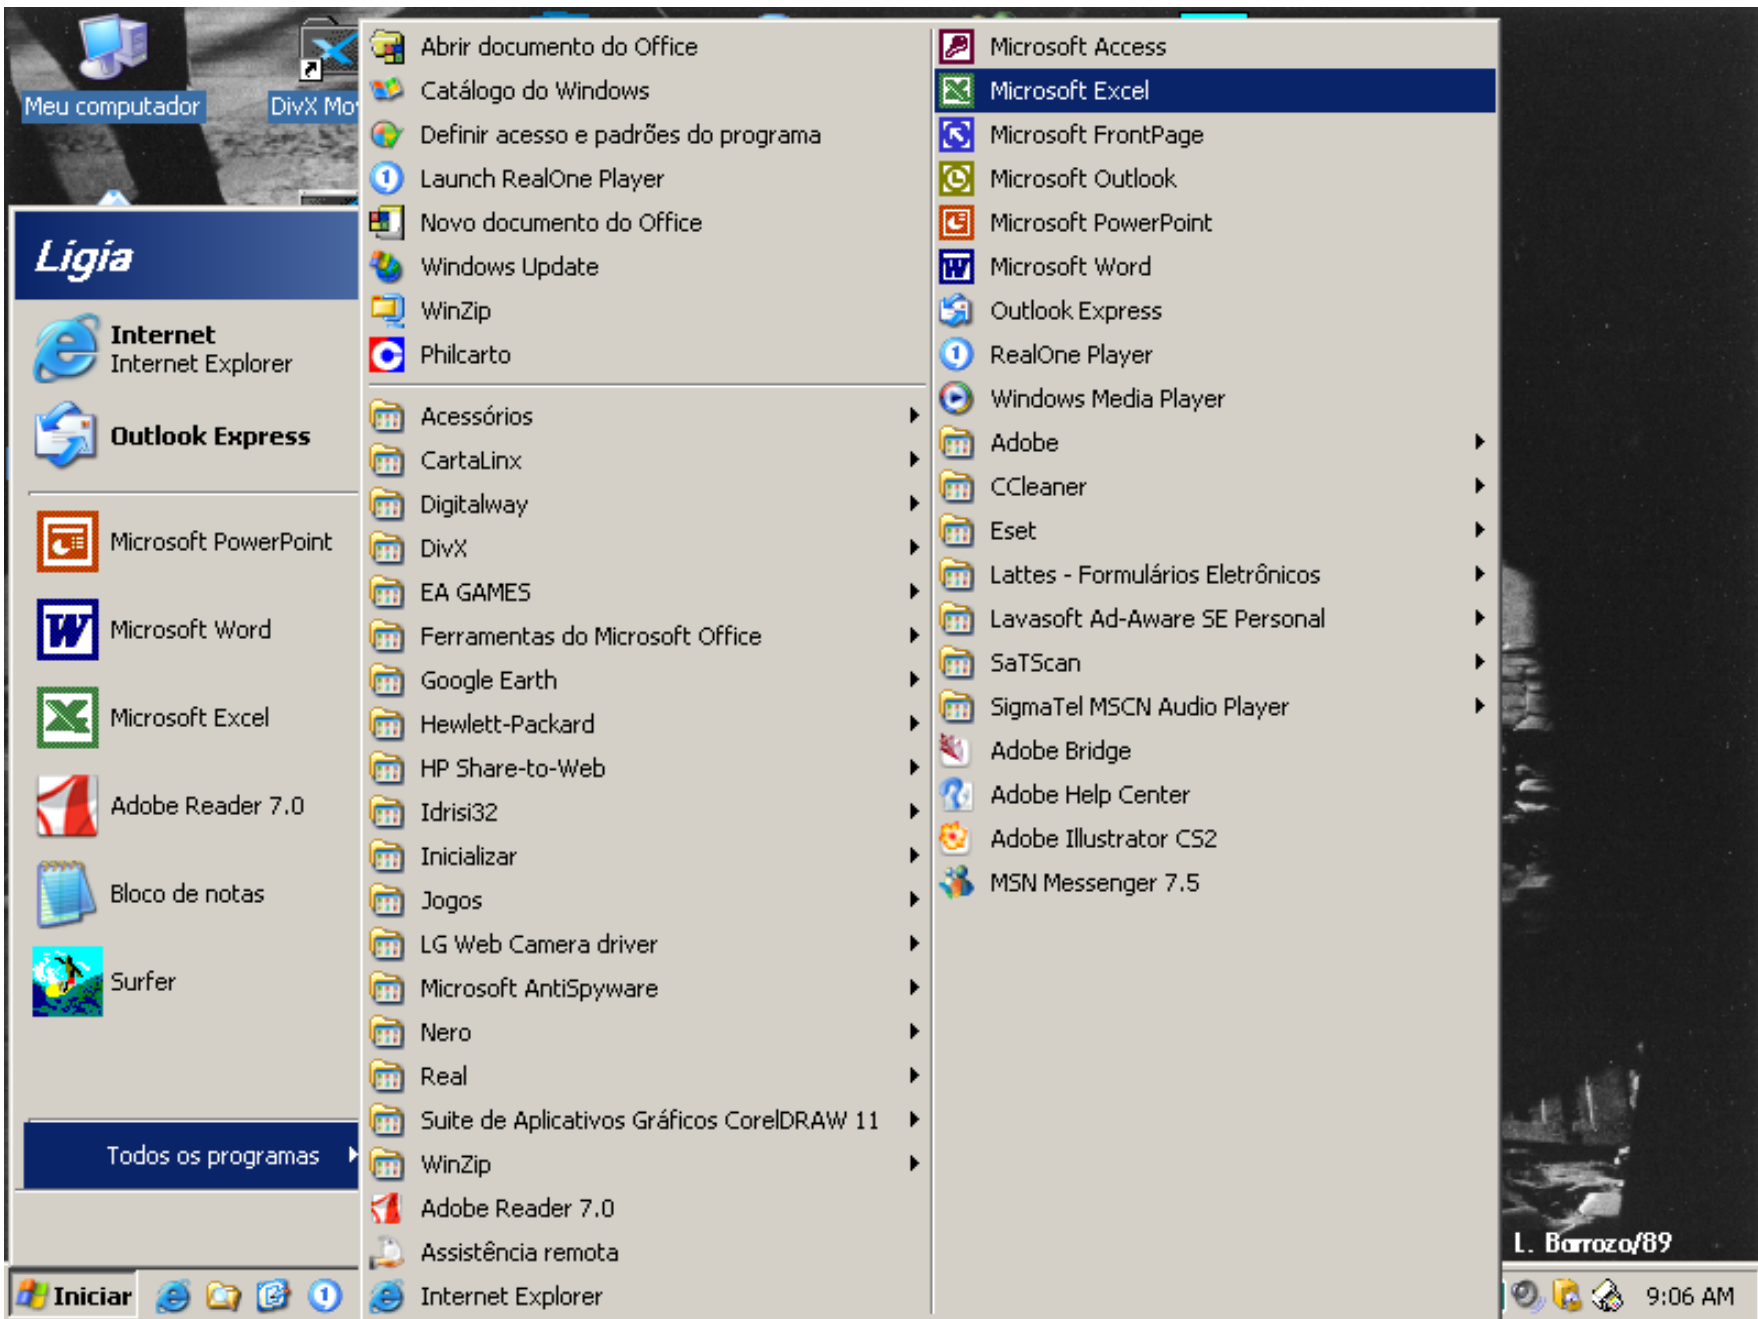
Meu computador
DivX Mo

Lígia

Internet
Internet Explorer

Outlook Express

Microsoft PowerPoint

Microsoft Word

Microsoft Excel

Adobe Reader 7.0

Bloco de notas

Surfer

Todos os programas

Abrir documento do Office
Catálogo do Windows
Definir acesso e padrões do programa
Launch RealOne Player
Novo documento do Office
Windows Update
WinZip
Philcarto

Acessórios
CartaLinx
Digitalway
DivX
EA GAMES
Ferramentas do Microsoft Office
Google Earth
Hewlett-Packard
HP Share-to-Web
Idrisi32
Inicializar
Jogos
LG Web Camera driver
Microsoft AntiSpyware
Nero
Real
Suite de Aplicativos Gráficos CorelDRAW 11
WinZip
Adobe Reader 7.0
Assistência remota
Internet Explorer

Microsoft Access
Microsoft Excel
Microsoft FrontPage
Microsoft Outlook
Microsoft PowerPoint
Microsoft Word
Outlook Express
RealOne Player
Windows Media Player
Adobe
CCleaner
Eset
Lattes - Formulários Eletrônicos
Lavasoft Ad-Aware SE Personal
SaTScan
SigmaTel MSCN Audio Player
Adobe Bridge
Adobe Help Center
Adobe Illustrator CS2
MSN Messenger 7.5

L. Barrozo/89

Iniciar

9:06 AM